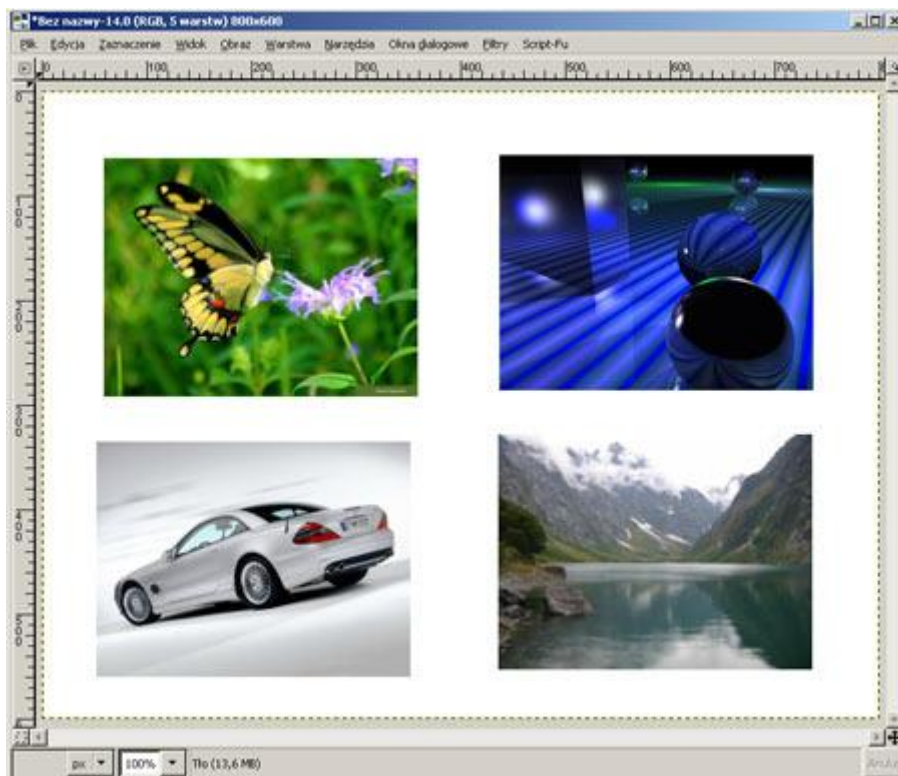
*Bez nazwy-14.0 (RGB, 5 warstw) 800x600

Plik Edycja Zaznaczenie Widok Obraz Warstwa Narzędzia Okna dialogowe Filtry Script-Fu

0 100 200 300 400 500 600 700

0 100 200 300 400 500

px 100% Tło (13,6 MB)

Anuluj